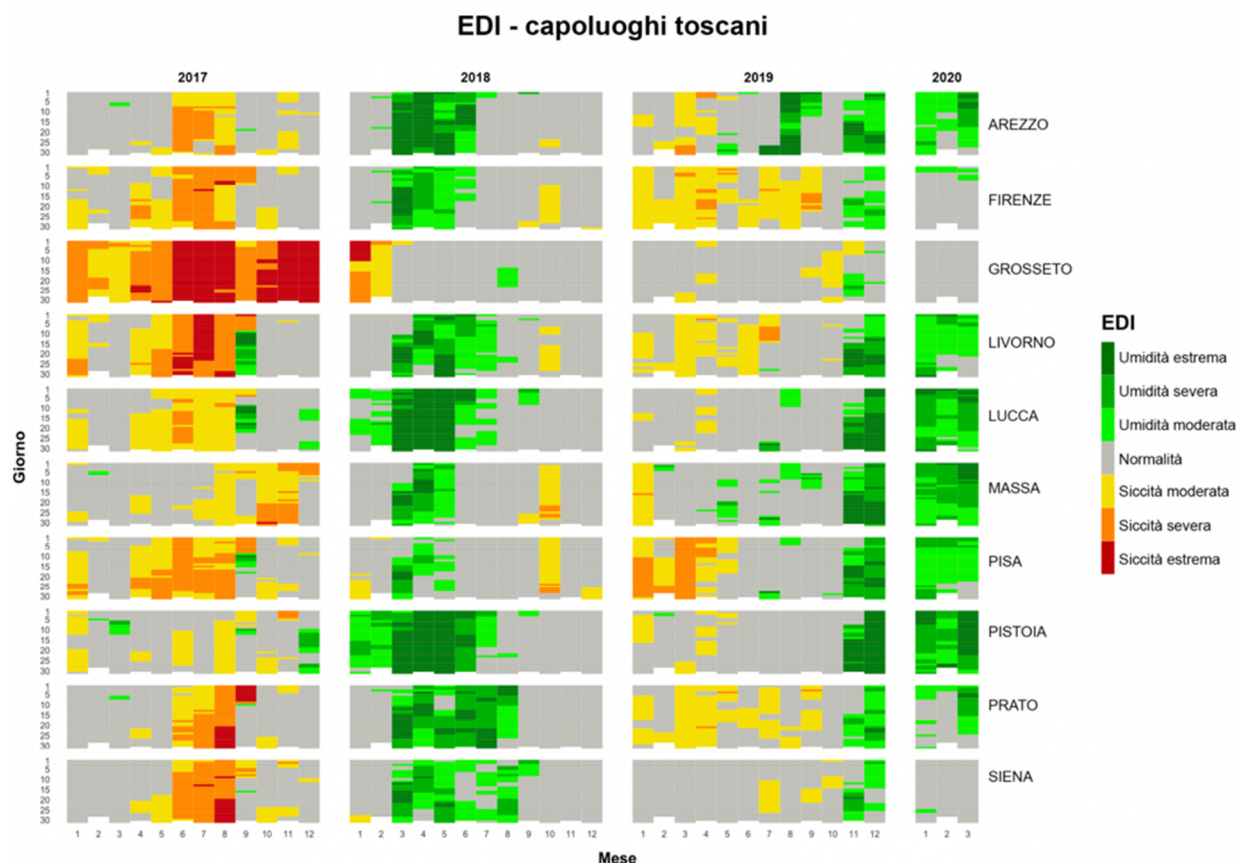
EDI - capoluoghi toscani

2017

2018

2019

2020

Giorno

1
5
10
15
20
25
30

AREZZO

FIRENZE

GROSSETO

LIVORNO

LUCCA

MASSA

PISA

PISTOIA

PRATO

SIENA

1 2 3 4 5 6 7 8 9 10 11 12

1 2 3 4 5 6 7 8 9 10 11 12

1 2 3 4 5 6 7 8 9 10 11 12

1 2 3

Mese

EDI
Umidità estrema
Umidità severa
Umidità moderata
Normalità
Siccità moderata
Siccità severa
Siccità estrema